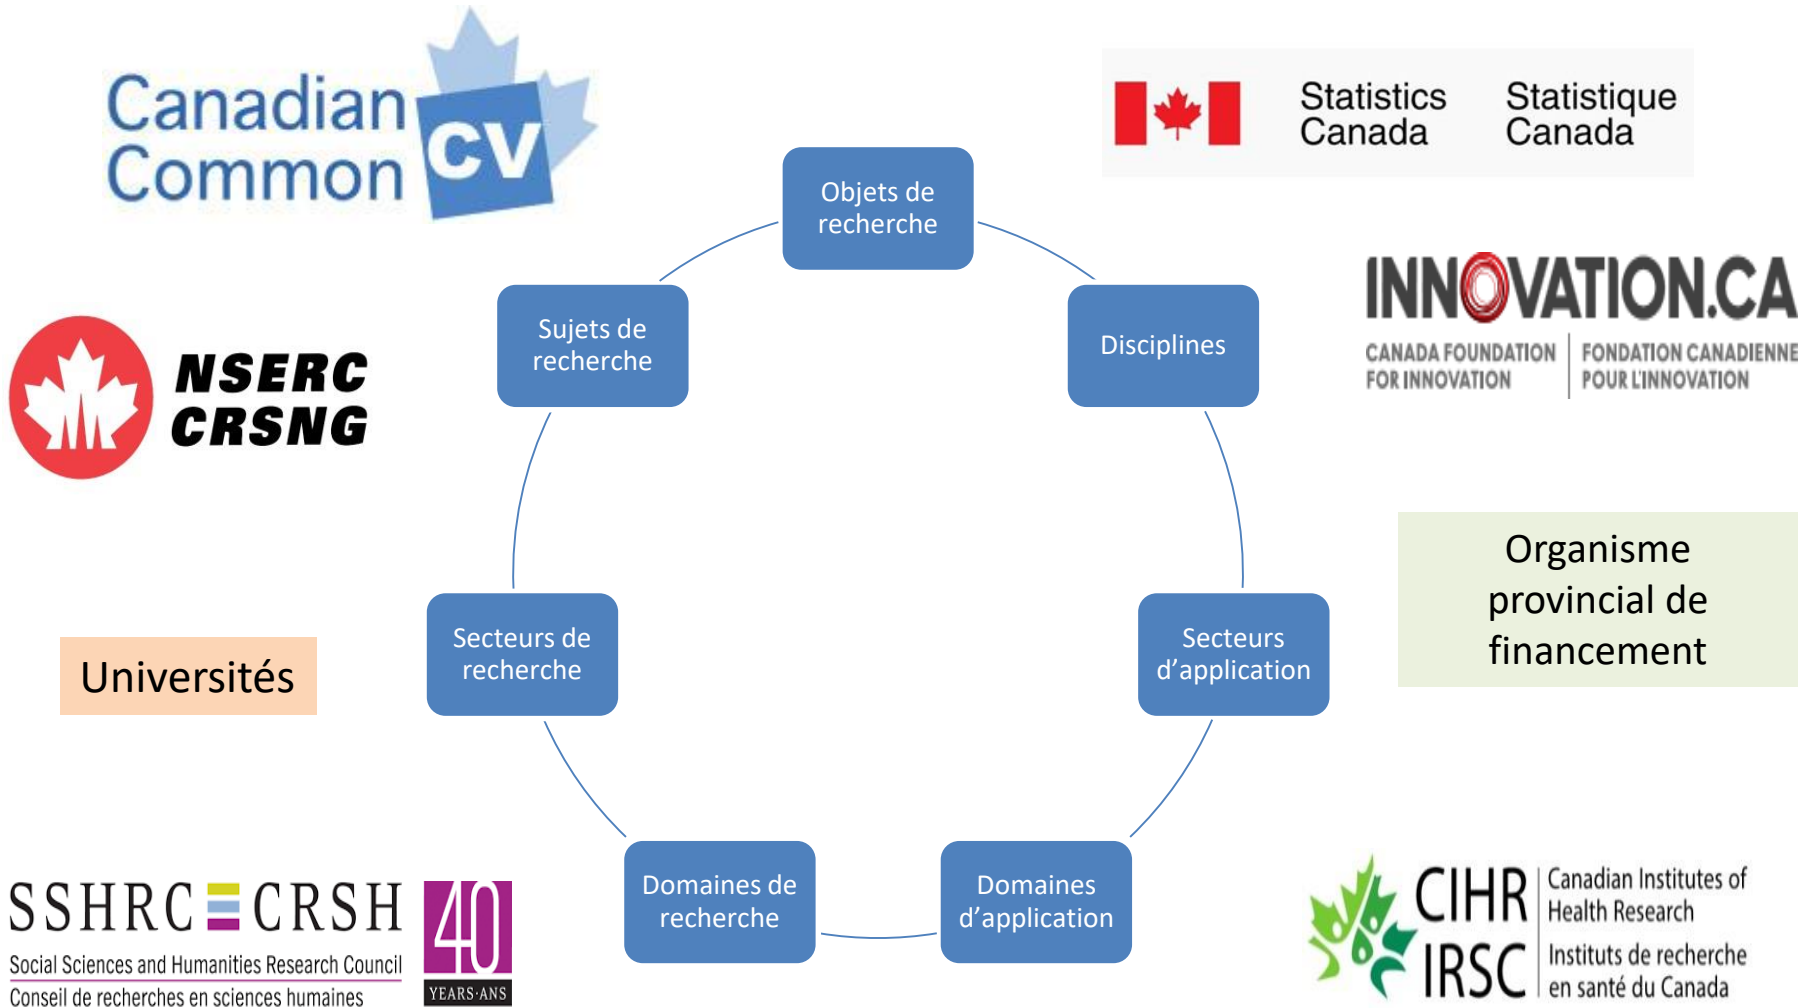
Canadian Common CV

Statistics Canada Statistique Canada

Objets de recherche

Sujets de recherche

Disciplines

INNOVATION.CA
CANADA FOUNDATION FOR INNOVATION
FONDATION CANADIENNE POUR L'INNOVATION

NSERC CRSNG

Organisme provincial de financement

Secteurs de recherche

Secteurs d'application

Universités

Domaines de recherche

Domaines d'application

SSHRC CRSH
Social Sciences and Humanities Research Council
Conseil de recherches en sciences humaines
40 YEARS·ANS

CIHR IRSC
Canadian Institutes of Health Research
Instituts de recherche en santé du Canada